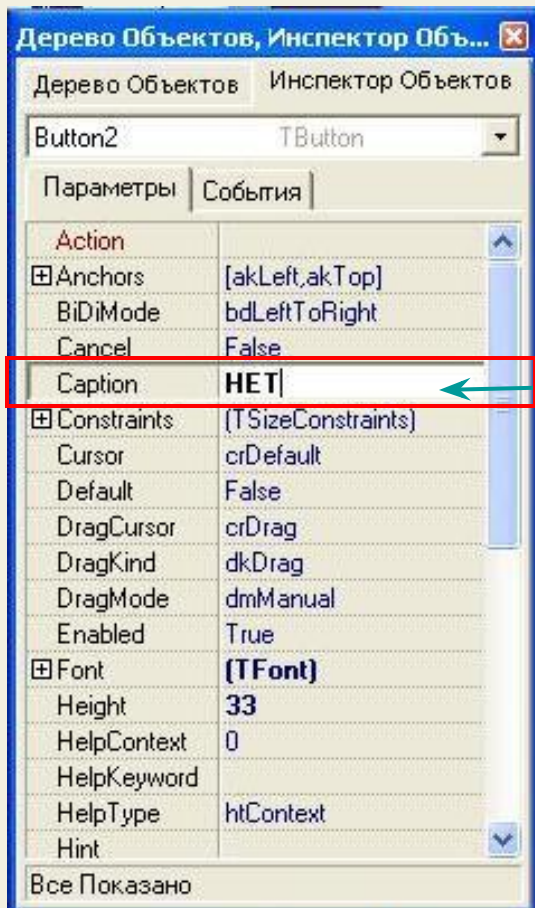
Дерево Объектов, Инспектор Объ...

Дерево Объектов | Инспектор Объектов

Button2 TButton

Параметры | События

| | |
|---|---|
| Action | |
| ⊞Anchors | [akLeft,akTop] |
| BiDiMode | bdLeftToRight |
| Cancel | False |
| Caption | НЕТ |
| ⊞Constraints | (TSizeConstraints) |
| Cursor | crDefault |
| Default | False |
| DragCursor | crDrag |
| DragKind | dkDrag |
| DragMode | dmManual |
| Enabled | True |
| ⊞Font | (TFont) |
| Height | 33 |
| HelpContext | 0 |
| HelpKeyword | |
| HelpType | htContext |
| Hint | |

Все Показано